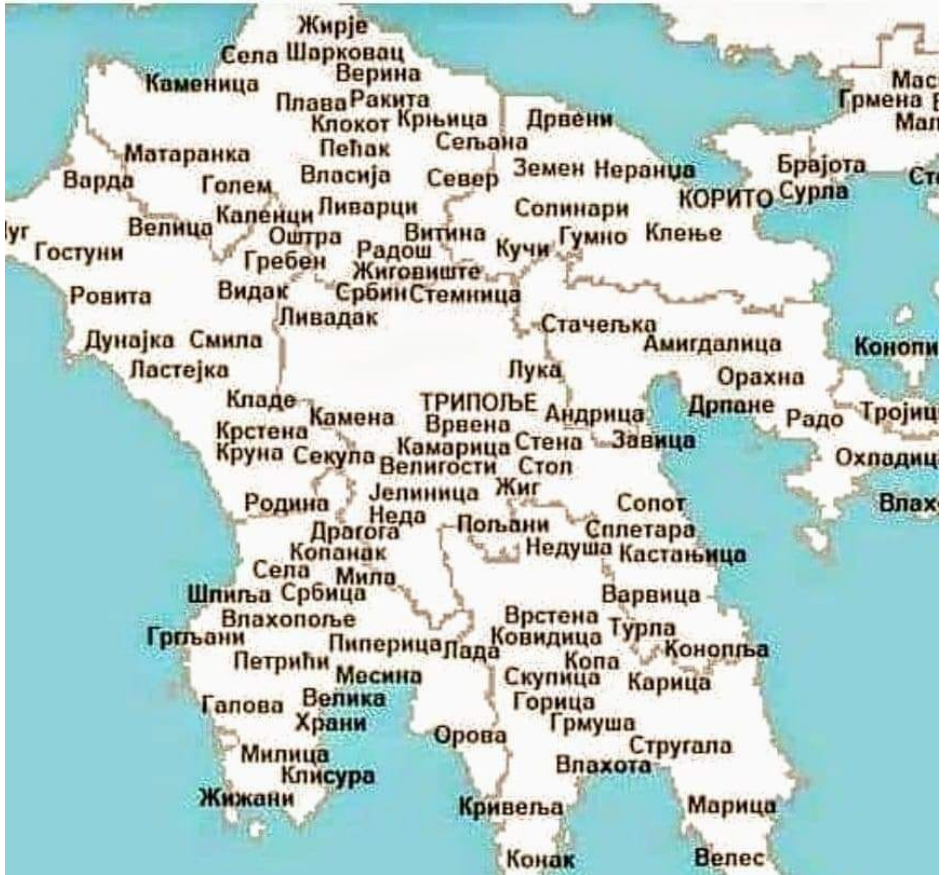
Жирје
Села Шарковац
Верина
Каменица
Плава Ракита
Клокот Крњица
Сељана
Дрвени
Мас
Грмена
Мал
Матаранка
Пећак
Варда
Голем
Власија
Север
Земен Неранца
Брајота
Ст
КОРИТО Сурла
Каленци
Ливарци
Витина
Солинари
уг
Велица
Оштра
Радош
Кучи
Гумно
Клење
Гостуни
Гребен
Жиговиште
Ровита
Видак
Србин
Стемница
Ливадак
Стачељка
Дунајка
Смила
Амигдалица
Конопи
Ластејка
Лука
Орахна
Кладе
ТРИПОЉЕ
Андрица
Дрпане
Радо
Тројиц
Камена
Врвена
Крстена
Камарица
Стена
Завица
Круна
Секула
Велигости
Стол
Охладиц
Жиг
Јелиница
Сопот
Влах
Родина
Неда
Драгога
Пољани
Сплетара
Копанак
Недуша
Кастањица
Села
Мила
Шпиља
Србица
Варвица
Влахопоље
Врстена
Турла
Грљани
Пиперица
Лада
Ковидица
Конопља
Петрићи
Копа
Месина
Скупица
Карица
Гапова
Велика
Горица
Храни
Грмуша
Орова
Стругала
Милица
Клисура
Влахота
Жижани
Кривеља
Марица
Конак
Велес